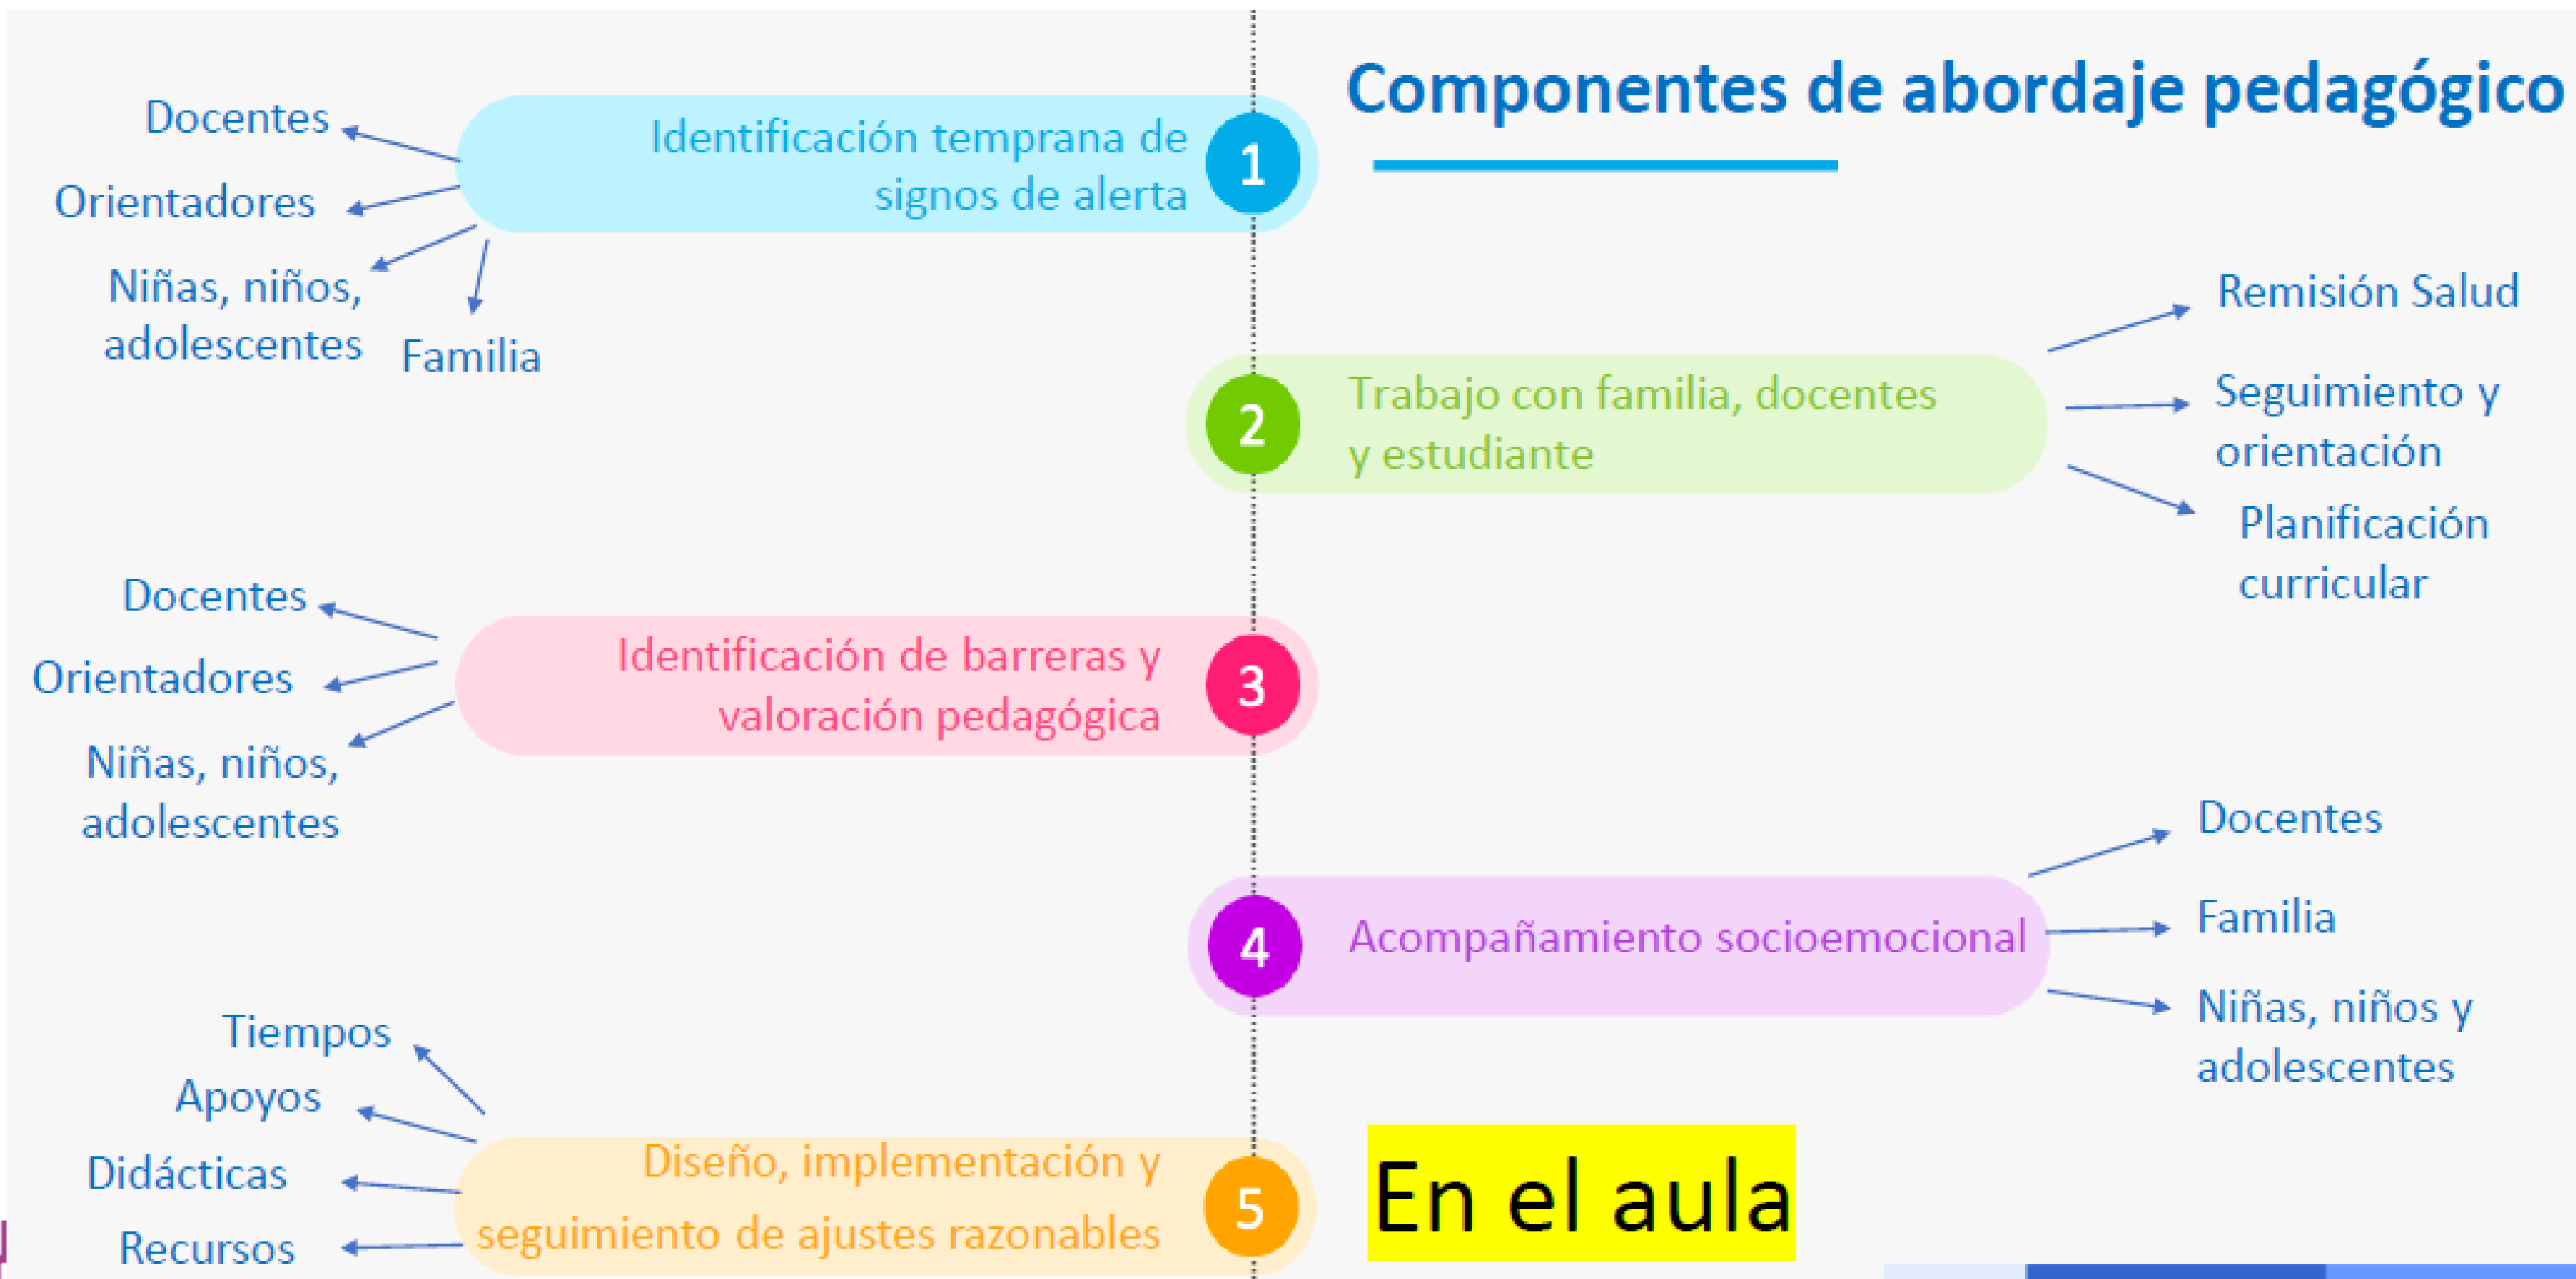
Componentes de abordaje pedagógico

Docentes
Orientadores
Niñas, niños, adolescentes
Familia

Identificación temprana de signos de alerta
1

Remisión Salud
Seguimiento y orientación
Planificación curricular

2
Trabajo con familia, docentes y estudiante

Docentes
Orientadores
Niñas, niños, adolescentes

Identificación de barreras y valoración pedagógica
3

Docentes
Familia
Niñas, niños y adolescentes

4
Acompañamiento socioemocional

Tiempos
Apoyos
Didácticas
Recursos

Diseño, implementación y seguimiento de ajustes razonables
5

En el aula